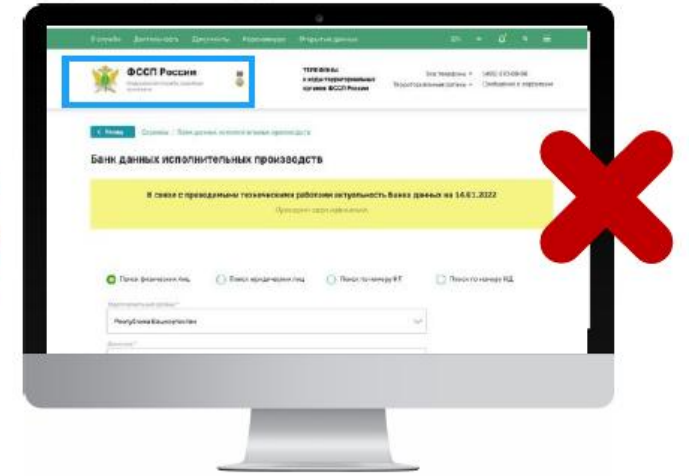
О службе Деятельность Документы Нормативка Открытые данные

ФССП России

Телефоны и адреса территориальных органов ФССП России

< Назад Сервисы / Банк данных исполнительных производств

Банк данных исполнительных производств

В связи с проводимыми техническими работами актуальность Банка данных на 14.01.2022

Поиск физических лиц Поиск юридических лиц Поиск по номеру ИП Поиск по номеру ИД

Республика Башкортостан